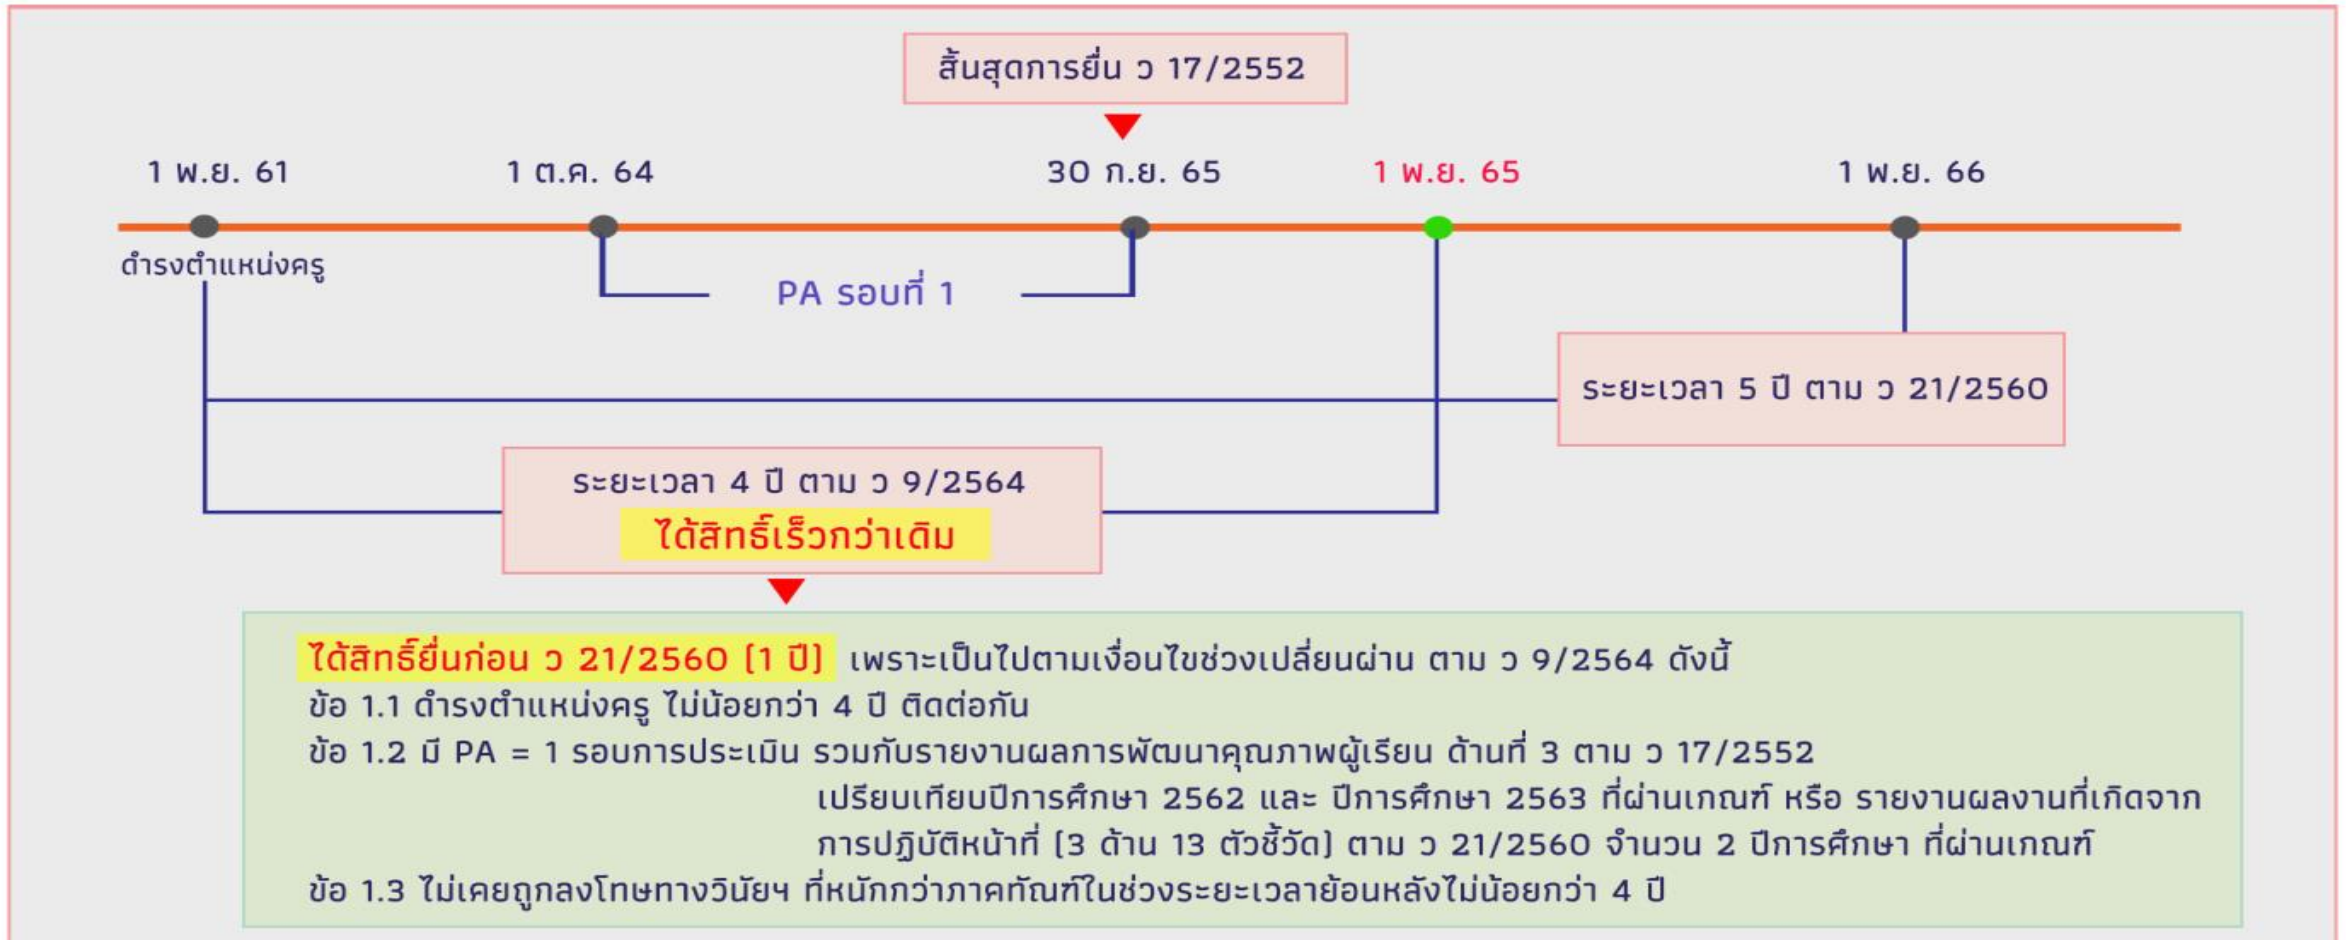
สิ้นสุดการยื่น ว 17/2552

1 พ.ย. 61

1 ต.ค. 64

30 ก.ย. 65

1 พ.ย. 65

1 พ.ย. 66

ดำรงตำแหน่งครู

PA รอบที่ 1

ระยะเวลา 5 ปี ตาม ว 21/2560

ระยะเวลา 4 ปี ตาม ว 9/2564
ได้สิทธิ์เร็วกว่าเดิม

ได้สิทธิ์ยื่นก่อน ว 21/2560 (1 ปี) เพราะเป็นไปตามเงื่อนไขช่วงเปลี่ยนผ่าน ตาม ว 9/2564 ดังนี้
ข้อ 1.1 ดำรงตำแหน่งครู ไม่น้อยกว่า 4 ปี ติดต่อกัน
ข้อ 1.2 มี PA = 1 รอบการประเมิน รวมกับรายงานผลการพัฒนาคุณภาพผู้เรียน ด้านที่ 3 ตาม ว 17/2552 เปรียบเทียบปีการศึกษา 2562 และ ปีการศึกษา 2563 ที่ผ่านเกณฑ์ หรือ รายงานผลงานที่เกิดจาก การปฏิบัติหน้าที่ (3 ด้าน 13 ตัวชี้วัด) ตาม ว 21/2560 จำนวน 2 ปีการศึกษา ที่ผ่านเกณฑ์
ข้อ 1.3 ไม่เคยถูกลงโทษทางวินัยฯ ที่หนักกว่าภาคทัณฑ์ในช่วงระยะเวลาย้อนหลังไม่น้อยกว่า 4 ปี